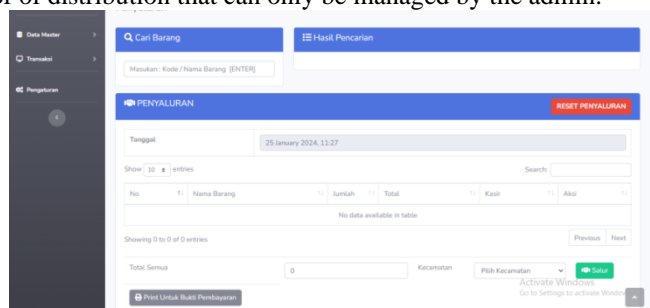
of distribution that can only be managed by the admin.

Data Master

Transaksi

Pengaturan

Cari Barang

Masukan : Kode / Nama Barang [ENTER]

Hasil Pencarian

PENYALURAN

RESET PENYALURAN

Tanggal

25 January 2024, 11:27

Show 10 entries

Search:

| No | Nama Barang | Jumlah | Total | Kasir | Aksi |
|---|---|---|---|---|---|
| No data available in table | | | | | |

Showing 0 to 0 of 0 entries

Previous Next

Total Semua

0

Kecamatan

Pilih Kecamatan

Salur

Print Untuk Bukti Pembayaran

Activate Windows
Go to Settings to activate Windows.